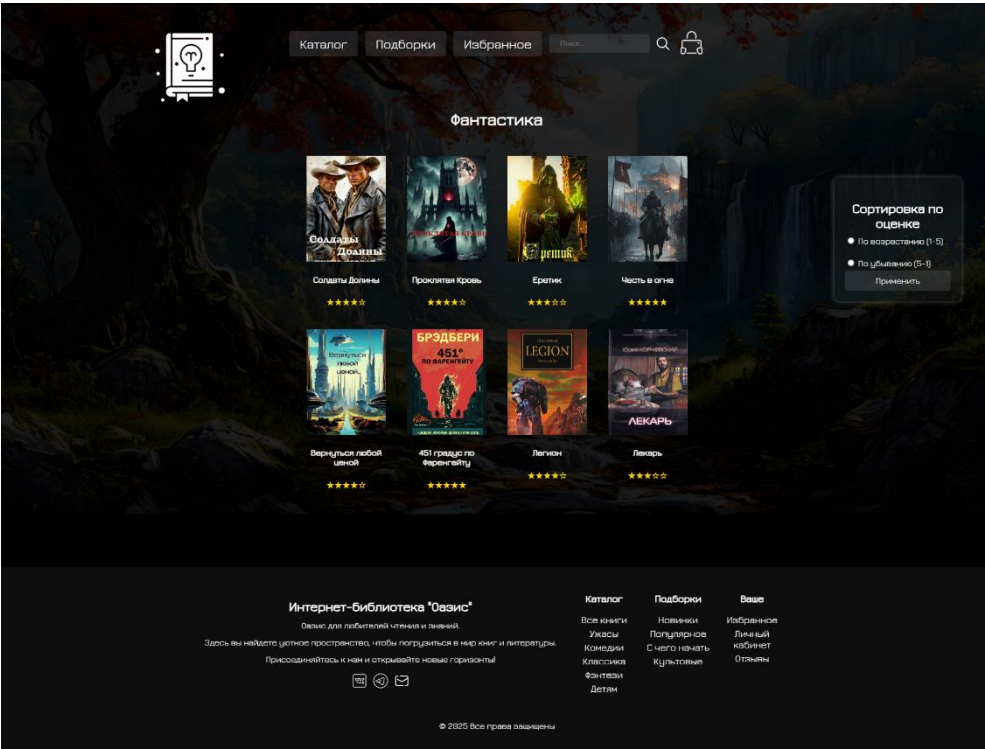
Каталог Подборки Избранное Поиск...

Фантастика

Солдаты Долины
Солдаты Долины
★★★★☆

Проклятая Кровь
★★★★☆

Еретик
Еретик
★★★☆☆

Честь в огне
★★★★★

Вернуться любой ценой
Вернуться любой ценой
★★★★☆

БРЭДБЕРИ 451° ПО ФАРЕНГЕЙТУ
451 градус по Фаренгейту
★★★★★

LEGION
Легион
★★★★☆

ЛЕКАРЬ
Лекарь
★★★☆☆

Сортировка по оценке
По возрастанию (1-5)
По убыванию (5-1)
Применить

Интернет-библиотека "Оазис"
Оазис для любителей чтения и знаний.
Здесь вы найдете уютное пространство, чтобы погрузиться в мир книг и литературы.
Присоединяйтесь к нам и открывайте новые горизонты!

Каталог
Все книги
Ужасы
Комедии
Классика
Фэнтези
Детям

Подборки
Новинки
Популярное
С чего начать
Культовые

Ваше
Избранное
Личный кабинет
Отзывы

© 2025 Все права защищены